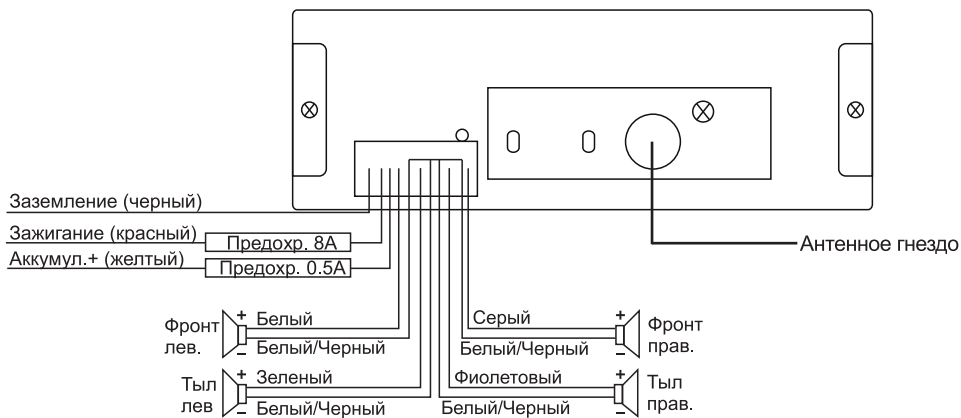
Заземление (черный)
Зажигание (красный) Предохр. 8А
Аккумул.+ (желтый) Предохр. 0.5А
Антенное гнездо

Фронт лев. + Белый
– Белый/Черный
Тыл лев + Зеленый
– Белый/Черный

Серый + Фронт прав.
Белый/Черный –
Фиолетовый + Тыл прав.
Белый/Черный –